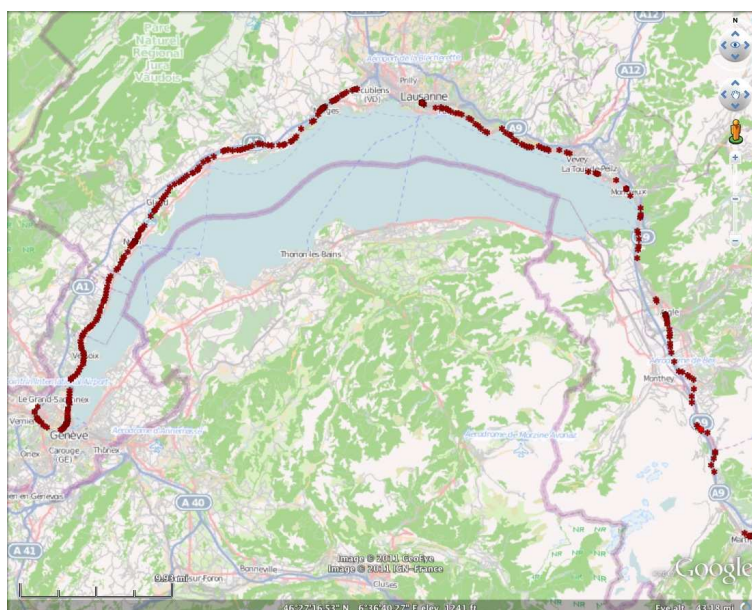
Parc Naturel Régional Jura Vaudois

Ecublens (VD)

Prilly

Lausanne

A12

A1

A9

Vevey

La Tour-de-Peilz

Montreux

Thonon-les-Bains

Monthey

Versoix

Le Grand-Saconnex

Vernier

Genève

Carouge (GE)

Thônex

Onex

A 40

A 41

A9

Bonneville

Cluses

Image © 2011 GeoEye
Image © 2011 IGN-France

Google

9.93 mi

N